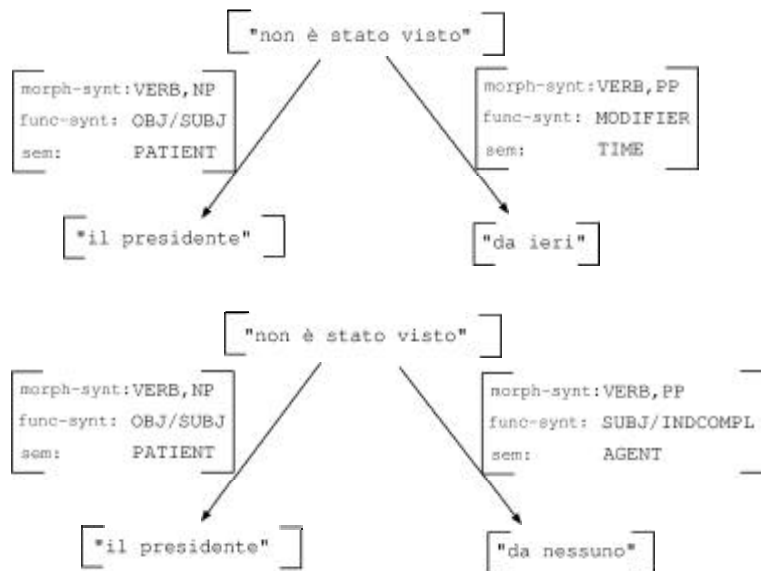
"non è stato visto"

morph-synt: VERB, NP
func-synt: OBJ/SUBJ
sem: PATIENT

morph-synt: VERB, PP
func-synt: MODIFIER
sem: TIME

"il presidente"

"da ieri"

"non è stato visto"

morph-synt: VERB, NP
func-synt: OBJ/SUBJ
sem: PATIENT

morph-synt: VERB, PP
func-synt: SUBJ/INDCOMPL
sem: AGENT

"il presidente"

"da nessuno"